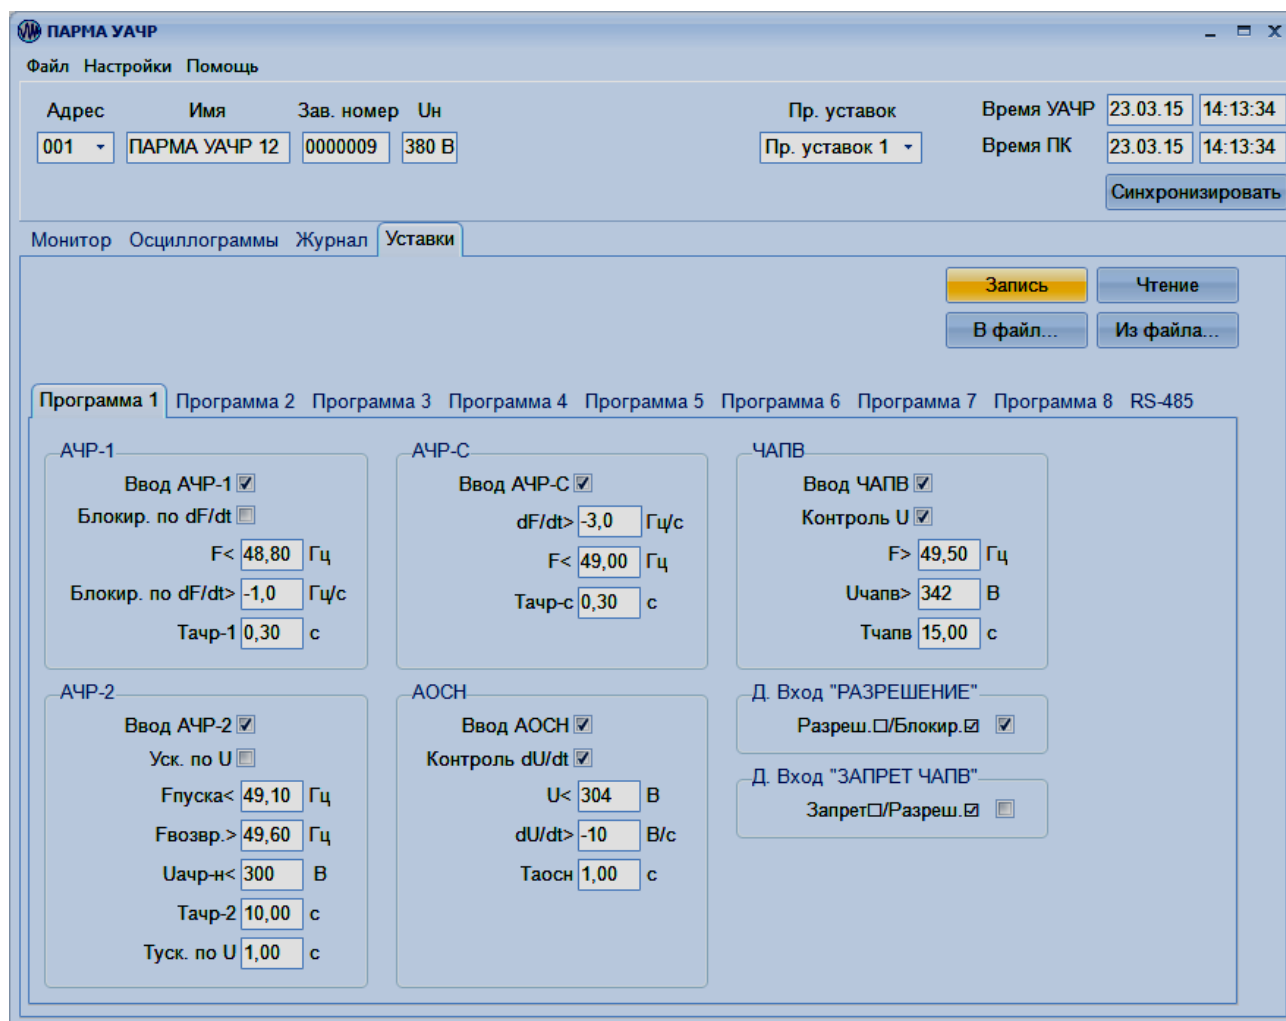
ПАРМА УАЧР

Файл Настройки Помощь

Адрес 001
Имя ПАРМА УАЧР 12
Зав. номер 0000009
Uн 380 В

Пр. уставок
Пр. уставок 1

Время УАЧР 23.03.15 14:13:34
Время ПК 23.03.15 14:13:34
Синхронизировать

Монитор Осциллограммы Журнал Уставки

Запись Чтение
В файл... Из файла...

Программа 1 Программа 2 Программа 3 Программа 4 Программа 5 Программа 6 Программа 7 Программа 8 RS-485

АЧР-1
Ввод АЧР-1 ☑
Блокир. по dF/dt ☐
F< 48,80 Гц
Блокир. по dF/dt> -1,0 Гц/с
Тачр-1 0,30 с

АЧР-С
Ввод АЧР-С ☑
dF/dt> -3,0 Гц/с
F< 49,00 Гц
Тачр-с 0,30 с

ЧАПВ
Ввод ЧАПВ ☑
Контроль U ☑
F> 49,50 Гц
Uчапв> 342 В
Тчапв 15,00 с

АЧР-2
Ввод АЧР-2 ☑
Уск. по U ☐
Fпуска< 49,10 Гц
Fвозвр.> 49,60 Гц
Uачр-н< 300 В
Тачр-2 10,00 с
Туск. по U 1,00 с

АОСН
Ввод АОСН ☑
Контроль dU/dt ☑
U< 304 В
dU/dt> -10 В/с
Таосн 1,00 с

Д. Вход "РАЗРЕШЕНИЕ"
Разреш.☐/Блокир.☑ ☑

Д. Вход "ЗАПРЕТ ЧАПВ"
Запрет☐/Разреш.☑ ☐